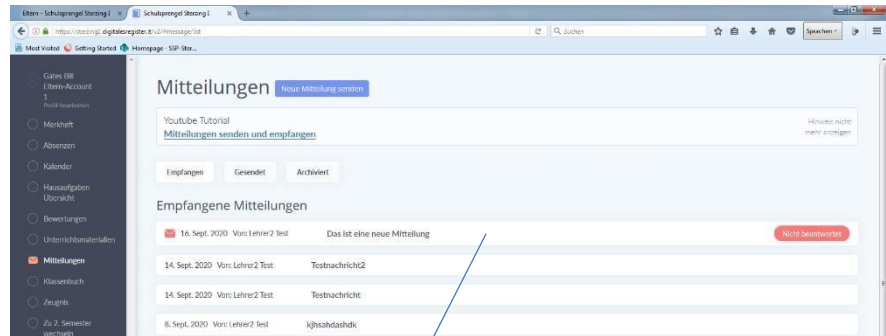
Eltern - Schulsprengel Sterzing I × Schulsprengel Sterzing I × +

https://sterzing1.digitalesregister.it/v2/#message/list

Suchen

Sprachen

Most Visited Getting Started Homepage - SSP-Ster...

Gates Bill
Eltern-Account
1
Profil bearbeiten

Merkheft

Absenzen

Kalender

Hausaufgaben Übersicht

Bewertungen

Unterrichtsmaterialien

Mitteilungen

Klassenbuch

Zeugnis

Zu 2. Semester wechseln

Mitteilungen Neue Mitteilung senden

Youtube Tutorial
Mitteilungen senden und empfangen

Hinweis nicht mehr anzeigen

Empfangen Gesendet Archiviert

Empfangene Mitteilungen

| | | |
|---|---|---|
| 16. Sept. 2020 Von: Lehrer2 Test | Das ist eine neue Mitteilung | Nicht beantwortet |
| 14. Sept. 2020 Von: Lehrer2 Test | Testnachricht2 | |
| 14. Sept. 2020 Von: Lehrer2 Test | Testnachricht | |
| 8. Sept. 2020 Von: Lehrer2 Test | kjhsahdashdk | |